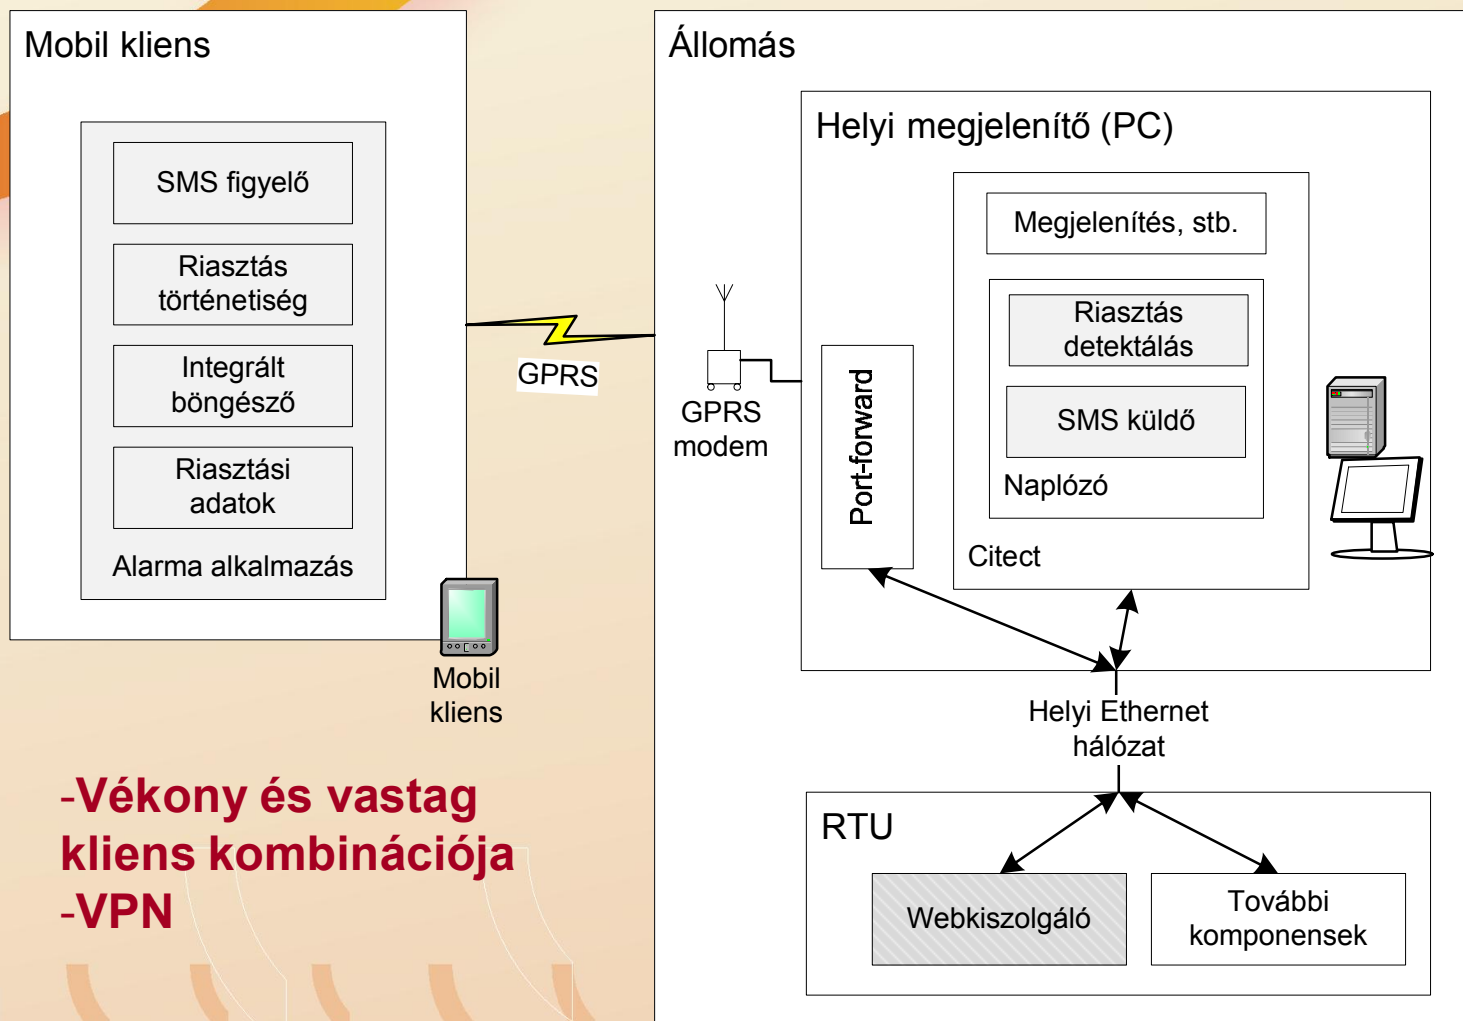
Mobil kliens

SMS figyelő

Riasztás történetiség

Integrált böngésző

Riasztási adatok

Alarma alkalmazás

Mobil kliens

GPRS

Állomás

Helyi megjelenítő (PC)

Megjelenítés, stb.

Riasztás detektálás

SMS küldő

Naplózó

Citect

Port-forward

GPRS modem

Helyi Ethernet hálózat

RTU

Webkiszolgáló

További komponensek

-Vékony és vastag kliens kombinációja
-VPN